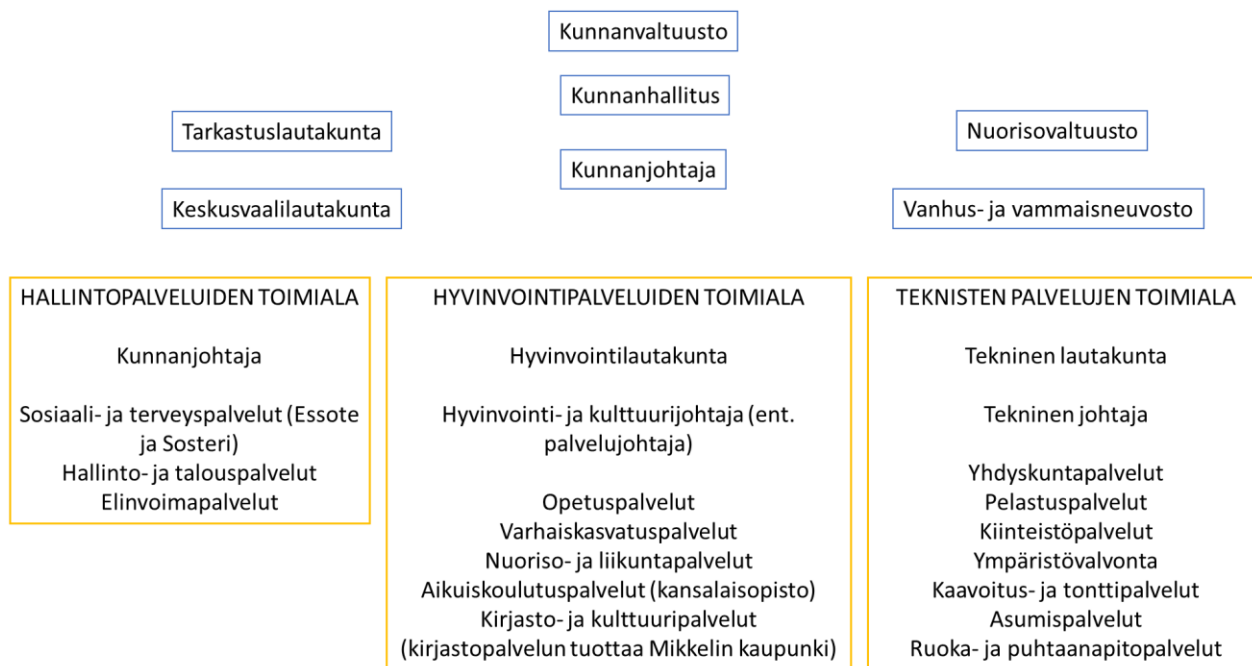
Kunnanvaltuusto

Kunnanhallitus

Tarkastuslautakunta

Nuorisovaltuusto

Kunnanjohtaja

Keskusvaalilautakunta

Vanhus- ja vammaisneuvosto

HALLINTOPALVELUIDEN TOIMIALA

Kunnanjohtaja

Sosiaali- ja terveyspalvelut (Essote ja Sosteri)
Hallinto- ja talouspalvelut
Elinvoimapalvelut

HYVINVOINTIPALVELUIDEN TOIMIALA

Hyvinvointilautakunta

Hyvinvointi- ja kulttuurijohtaja (ent. palvelujohtaja)

Opetuspalvelut
Varhaiskasvatuspalvelut
Nuoriso- ja liikuntapalvelut
Aikuiskoulutuspalvelut (kansalaisopisto)
Kirjasto- ja kulttuuripalvelut (kirjastopalvelun tuottaa Mikkelin kaupunki)

TEKNISTEN PALVELUJEN TOIMIALA

Tekninen lautakunta

Tekninen johtaja

Yhdyskuntapalvelut
Pelastuspalvelut
Kiinteistöpalvelut
Ympäristövalvonta
Kaavoitus- ja tonttipalvelut
Asumispalvelut
Ruoka- ja puhtaanapitopalvelut